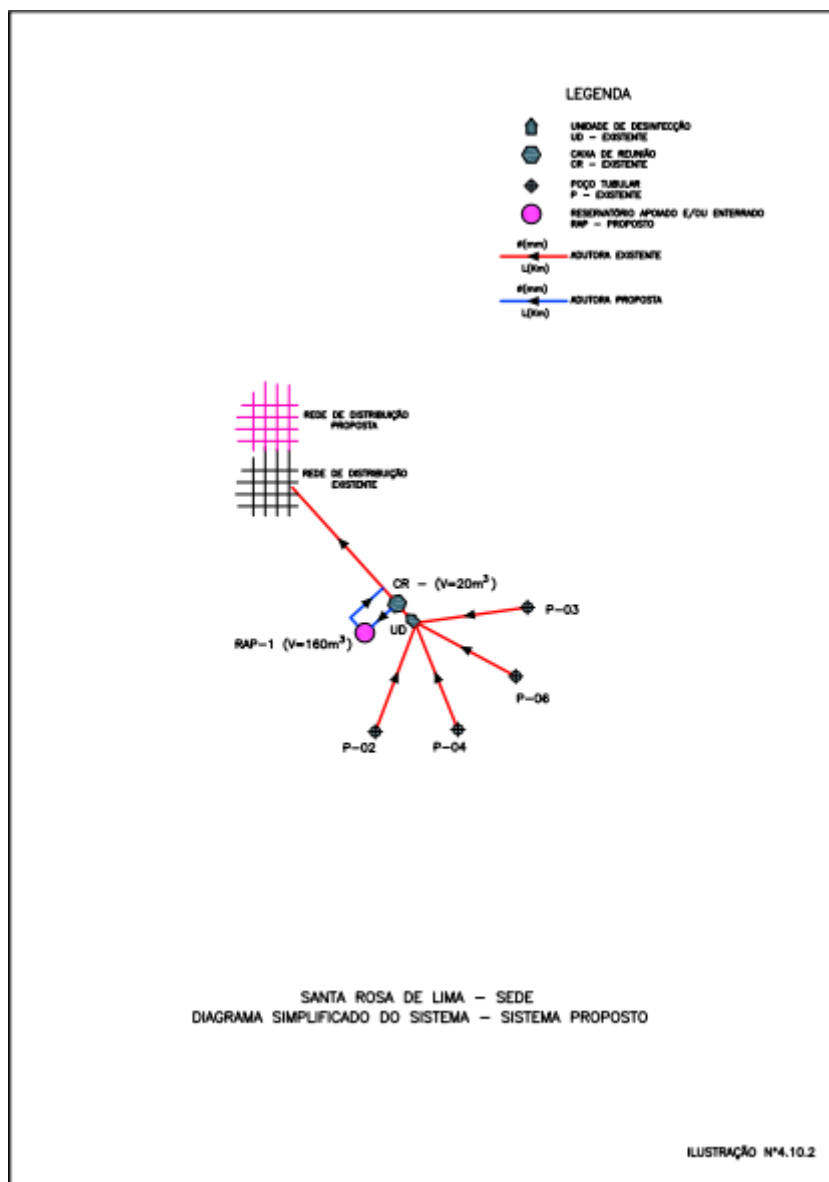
LEGENDA

UNIDADE DE DESINFECÇÃO
UD - EXISTENTE

CAIXA DE REUNIÃO
CR - EXISTENTE

POÇO TUBULAR
P - EXISTENTE

RESERVATÓRIO APOIADO E/OU ENTERRADO
RAP - PROPOSTO

ø(mm)
L(Km)
ADUTORA EXISTENTE

ø(mm)
L(Km)
ADUTORA PROPOSTA

REDE DE DISTRIBUIÇÃO PROPOSTA

REDE DE DISTRIBUIÇÃO EXISTENTE

CR - (V=20m$^3$)

UD

RAP-1 (V=160m$^3$)

P-03

P-06

P-02

P-04

SANTA ROSA DE LIMA - SEDE
DIAGRAMA SIMPLIFICADO DO SISTEMA - SISTEMA PROPOSTO

ILUSTRAÇÃO Nº4.10.2